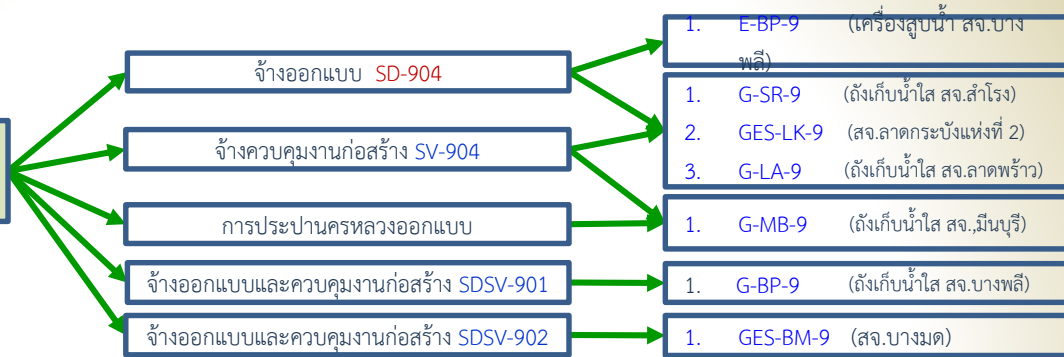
จ้างออกแบบ SD-904

จ้างควบคุมงานก่อสร้าง SV-904

การประปานครหลวงออกแบบ

จ้างออกแบบและควบคุมงานก่อสร้าง SDSV-901

จ้างออกแบบและควบคุมงานก่อสร้าง SDSV-902

1. E-BP-9 (เครื่องสูบน้ำ สจ.บางพลี)

1. G-SR-9 (ถังเก็บน้ำใส สจ.สำโรง)
2. GES-LK-9 (สจ.ลาดกระบังแห่งที่ 2)
3. G-LA-9 (ถังเก็บน้ำใส สจ.ลาดพร้าว)

1. G-MB-9 (ถังเก็บน้ำใส สจ.,มีนบุรี)

1. G-BP-9 (ถังเก็บน้ำใส สจ.บางพลี)

1. GES-BM-9 (สจ.บางมด)